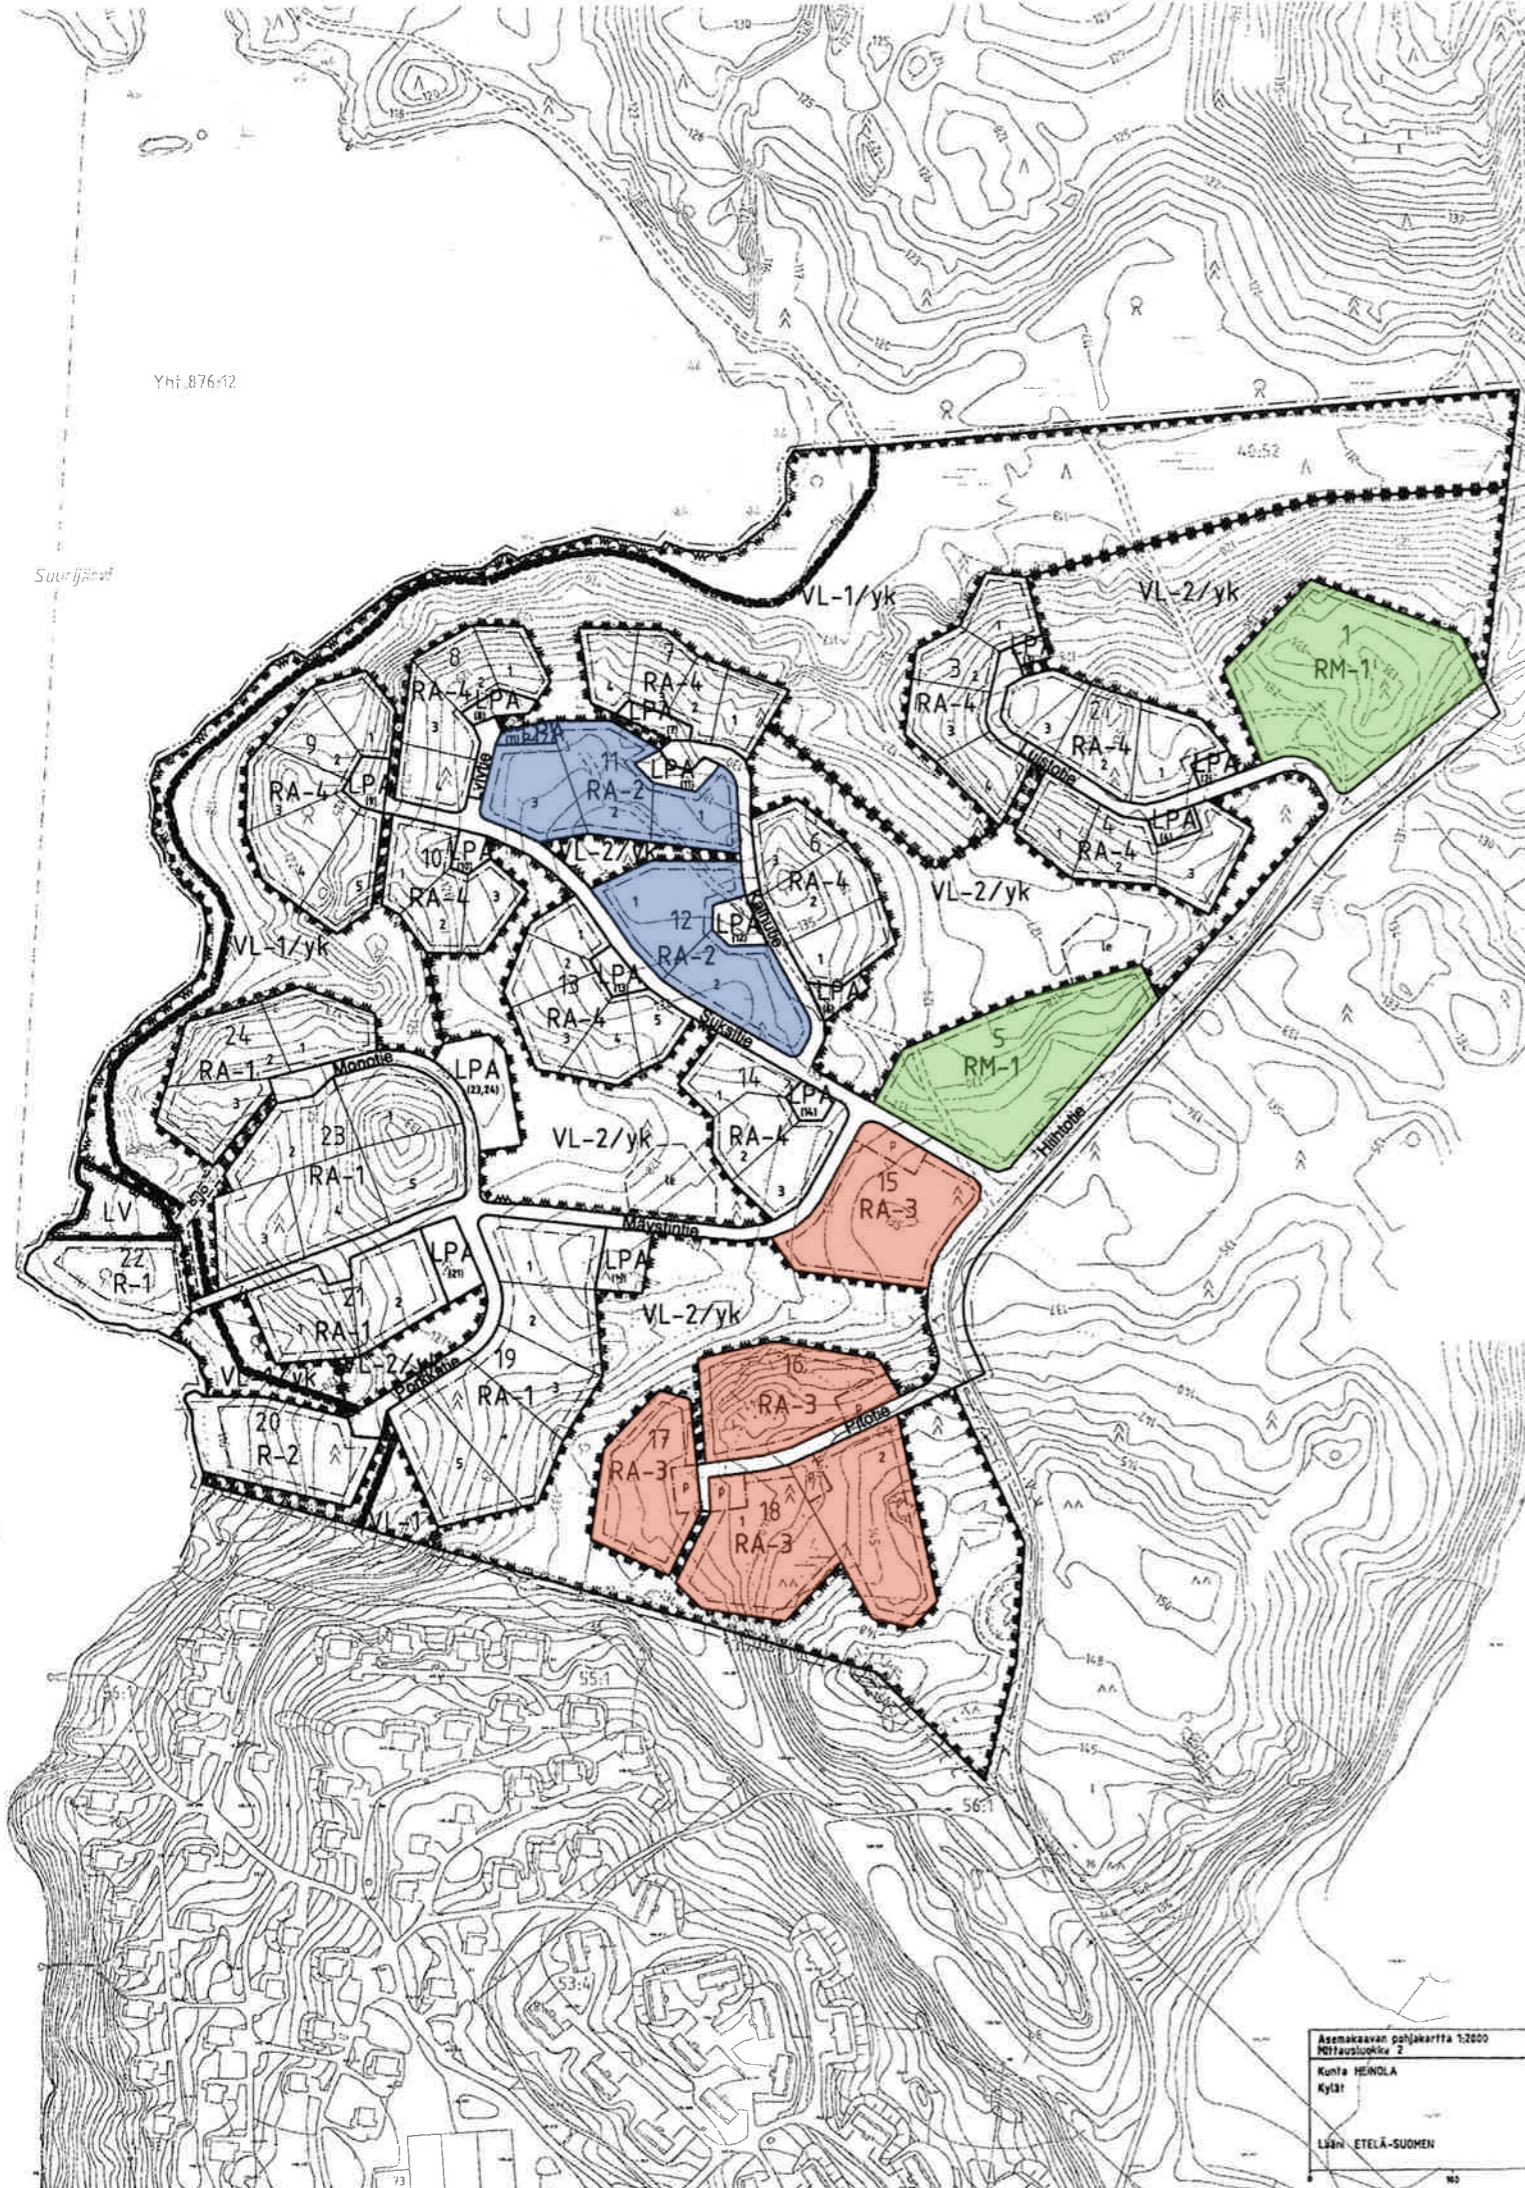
Yht 876:12

Suurijärvi

40:52

VL-1/yk
VL-2/yk

1
RM-1

3
RA-4

2
RA-4

Luistotie

4
RA-4

LPA

8
RA-4
LPA

7
RA-4
LPA

11
RA-2
LPA

9
RA-4
LPA

Latutie

10
RA-4
LPA

VL-2/yk

6
RA-4

12
RA-2
LPA

Lumitie

VL-2/yk

VL-1/yk

13
RA-4
LPA

Suksitie

LPA

5
RM-1

24
RA-1

Monotie

LPA
(23,24)

14
RA-4
LPA

23
RA-1

VL-2/yk

15
RA-3

Hiihtotie

LV

22
R-1

Mäystintie

LPA

LPA

21
RA-1

VL-2/yk

19
RA-1

VL-2/yk

Porkkatie

16
RA-3

Pitotie

20
R-2

17
RA-3

18
RA-3

VL-1

55:1

56:1

53:4

Asemakaavan pohjakartta 1:2000
Mittausluokka 2

Kunta HEINOLA
Kylät

Lääni ETELÄ-SUOMEN